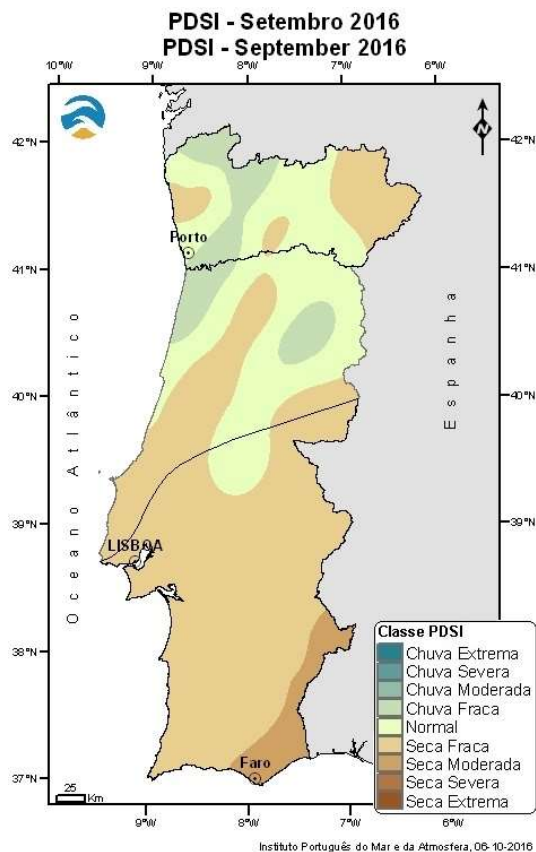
PDSI - Setembro 2016
PDSI - September 2016

10°W 9°W 8°W 7°W 6°W

42°N
41°N
40°N
39°N
38°N
37°N

N

Porto
LISBOA
Faro

Oceano Atlântico

Espanha

Classe PDSI
Chuva Extrema
Chuva Severa
Chuva Moderada
Chuva Fraca
Normal
Seca Fraca
Seca Moderada
Seca Severa
Seca Extrema

25 Km

9°W 8°W 7°W 6°W

Instituto Português do Mar e da Atmosfera, 06-10-2016